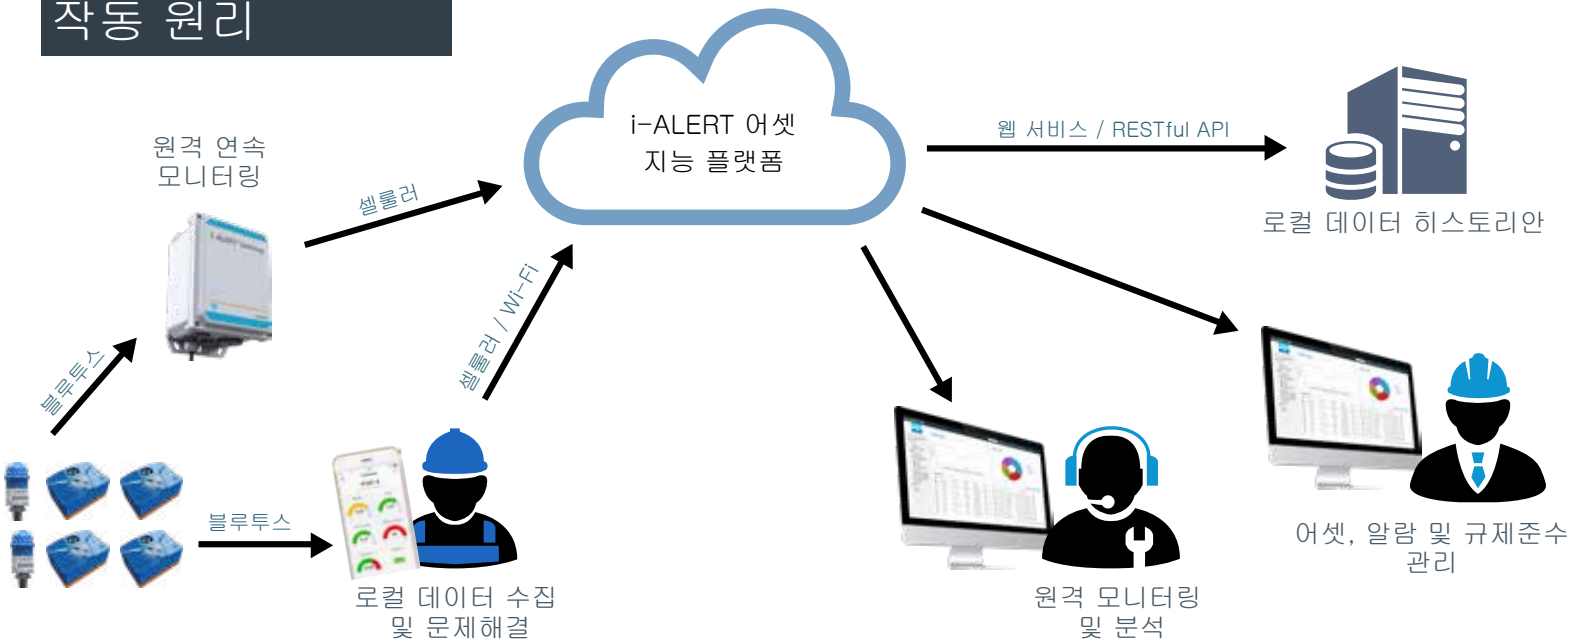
작동 원리

원격 연속 모니터링

셀룰러

i-ALERT 어셋 지능 플랫폼

웹 서비스 / RESTful API

로컬 데이터 히스토리안

블루투스

셀룰러 / Wi-Fi

블루투스

로컬 데이터 수집 및 문제해결

원격 모니터링 및 분석

어셋, 알람 및 규제준수 관리